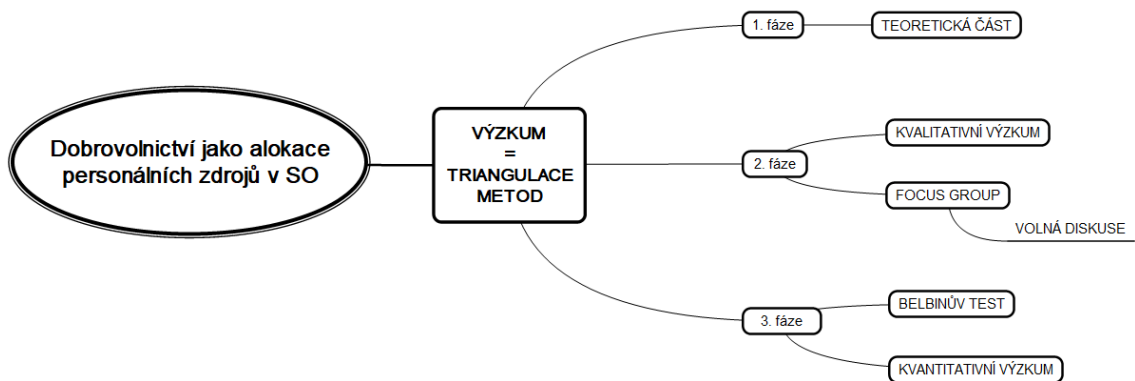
Dobrovolnictví jako alokace personálních zdrojů v SO

VÝZKUM = TRIANGULACE METOD

1. fáze

TEORETICKÁ ČÁST

2. fáze

KVALITATIVNÍ VÝZKUM

FOCUS GROUP

VOLNÁ DISKUSE

3. fáze

BELBINŮV TEST

KVANTITATIVNÍ VÝZKUM